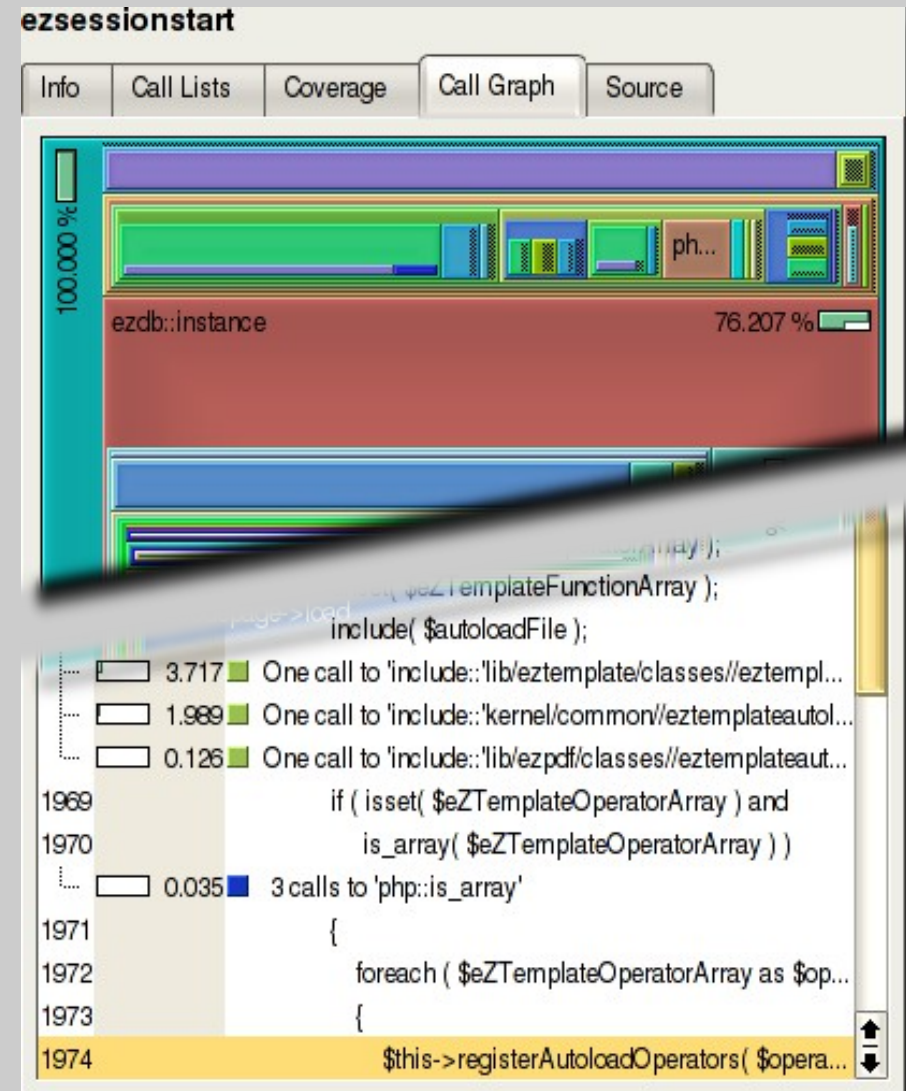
ezsessionstart

Info | Call Lists | Coverage | Call Graph | Source

100.000 %

ph...

ezdb::instance 76.207 %

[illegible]Array );
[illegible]( $eZTemplateFunctionArray );
include( $autoloadFile );

3.717 One call to 'include::'lib/eztemplate/classes//eztempl...
1.989 One call to 'include::'kernel/common//eztemplateautol...
0.126 One call to 'include::'lib/ezpdf/classes//eztemplateaut...
1969 if ( isset( $eZTemplateOperatorArray ) and
1970 is_array( $eZTemplateOperatorArray ) )
0.035 3 calls to 'php::is_array'
1971 {
1972 foreach ( $eZTemplateOperatorArray as $op...
1973 {
1974 $this->registerAutoloadOperators( $opera...